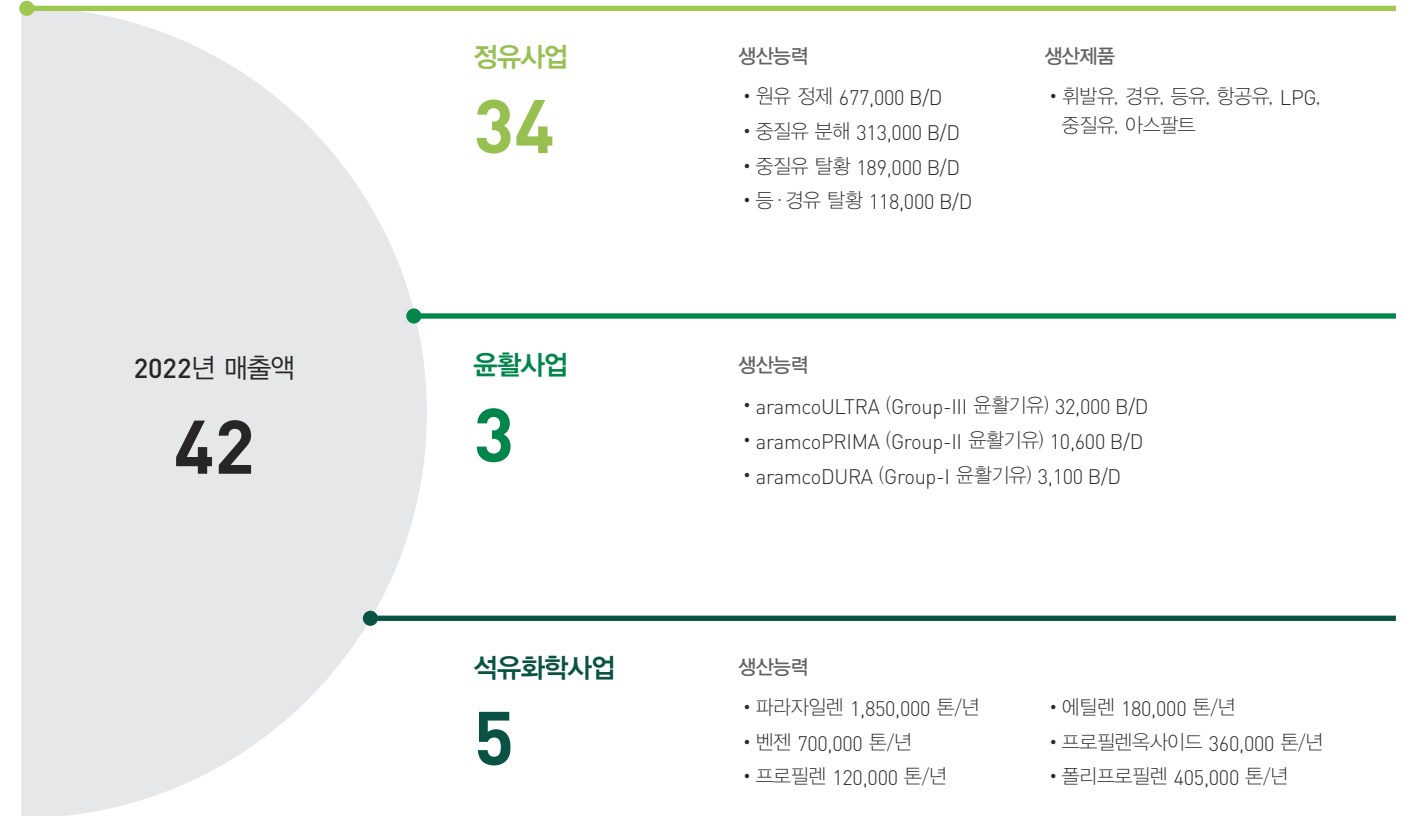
2022년 매출액

42

정유사업

34

생산능력

• 원유 정제 677,000 B/D
• 중질유 분해 313,000 B/D
• 중질유 탈황 189,000 B/D
• 등·경유 탈황 118,000 B/D

생산제품

• 휘발유, 경유, 등유, 항공유, LPG, 중질유, 아스팔트

윤활사업

3

생산능력

• aramcoULTRA (Group-III 윤활기유) 32,000 B/D
• aramcoPRIMA (Group-II 윤활기유) 10,600 B/D
• aramcoDURA (Group-I 윤활기유) 3,100 B/D

석유화학사업

5

생산능력

• 파라자일렌 1,850,000 톤/년
• 벤젠 700,000 톤/년
• 프로필렌 120,000 톤/년

• 에틸렌 180,000 톤/년
• 프로필렌옥사이드 360,000 톤/년
• 폴리프로필렌 405,000 톤/년